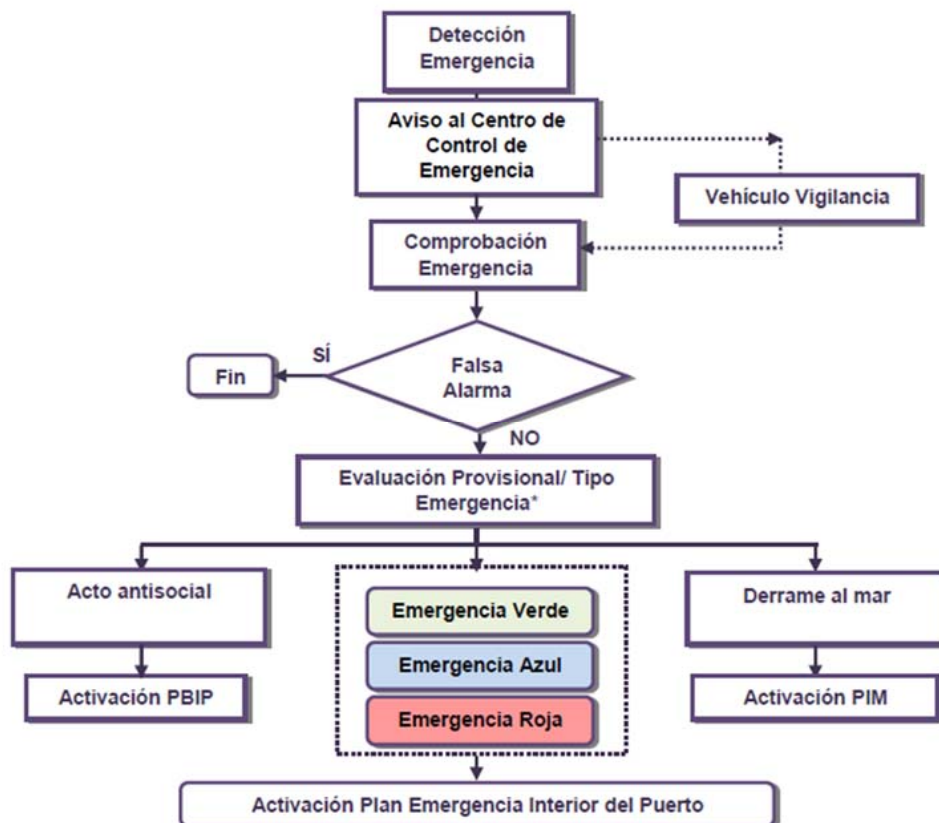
Detección Emergencia

Aviso al Centro de Control de Emergencia

Vehículo Vigilancia

Comprobación Emergencia

SÍ

Fin

Falsa Alarma

NO

Evaluación Provisional/ Tipo Emergencia*

Acto antisocial

Activación PBIP

Emergencia Verde

Emergencia Azul

Emergencia Roja

Derrame al mar

Activación PIM

Activación Plan Emergencia Interior del Puerto